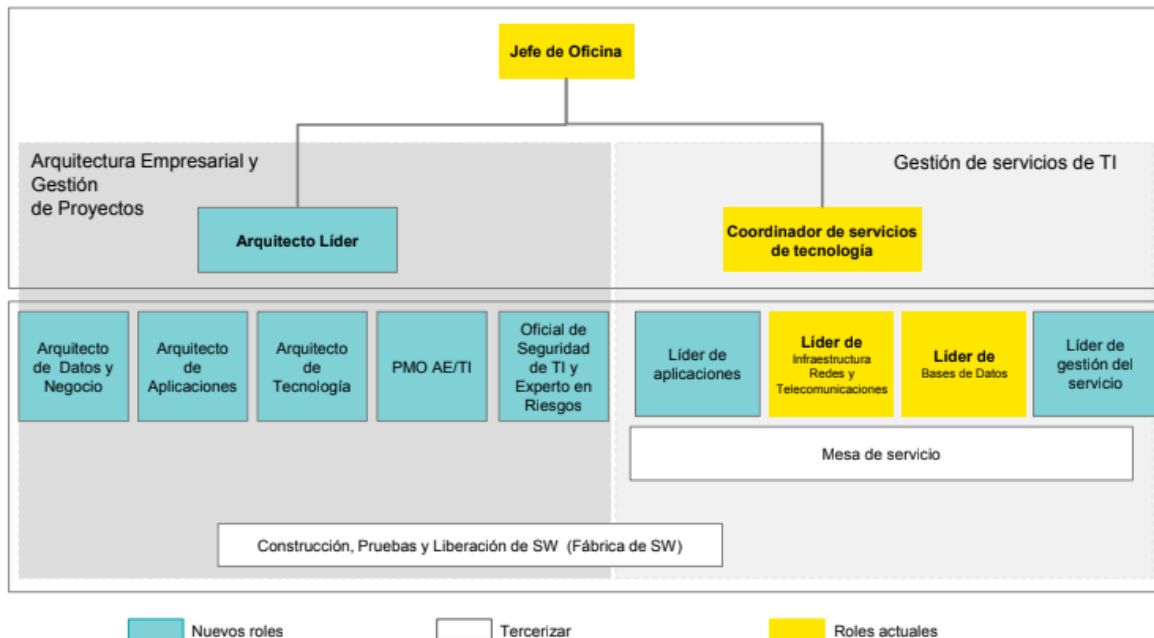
Jefe de Oficina

Arquitectura Empresarial y Gestión de Proyectos

Arquitecto Líder

Gestión de servicios de TI

Coordinador de servicios de tecnología

Arquitecto de Datos y Negocio

Arquitecto de Aplicaciones

Arquitecto de Tecnología

PMO AE/TI

Oficial de Seguridad de TI y Experto en Riesgos

Líder de aplicaciones

Líder de Infraestructura Redes y Telecomunicaciones

Líder de Bases de Datos

Líder de gestión del servicio

Mesa de servicio

Construcción, Pruebas y Liberación de SW (Fábrica de SW)

Nuevos roles

Tercerizar

Roles actuales